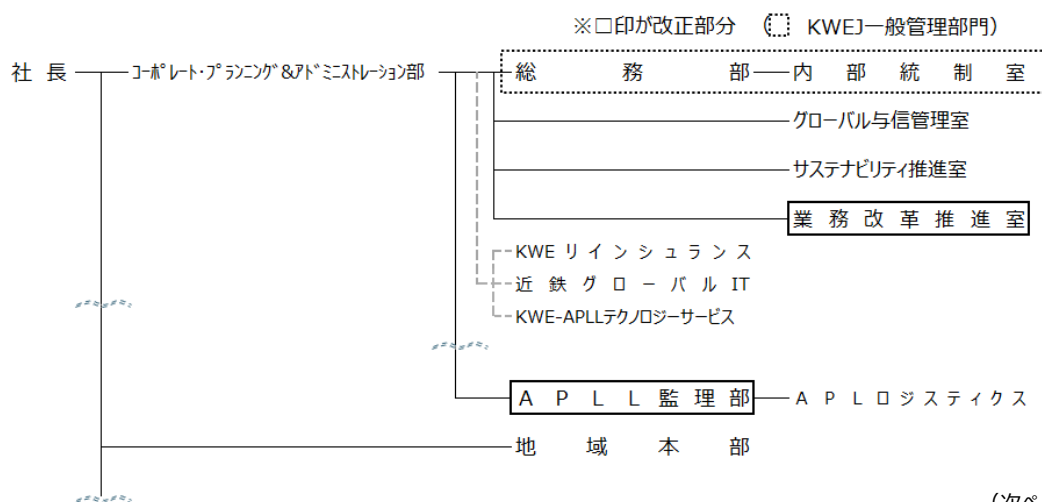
※□印が改正部分　（ KWEJ一般管理部門）

社長

コーポレート・プランニング&アドミニストレーション部

総務部

内部統制室

グローバル与信管理室

サステナビリティ推進室

業務改革推進室

KWEリインシュランス

近鉄グローバルIT

KWE-APLLテクノロジーサービス

APLL監理部

APLロジスティクス

地域本部

（次ペ